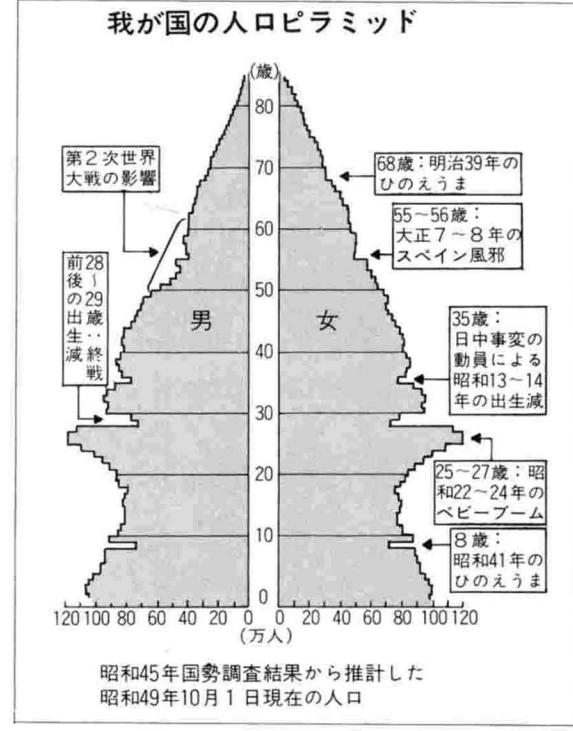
我が国の人口ピラミッド

(歳)
80
70
60
50
40
30
20
10
0

第2次世界大戦の影響

28〜29歳:終戦前後の出生減

男

女

68歳:明治39年のひのえうま

55〜56歳:大正7〜8年のスペイン風邪

35歳:日中事変の動員による昭和13〜14年の出生減

25〜27歳:昭和22〜24年のベビーブーム

8歳:昭和41年のひのえうま

120 100 80 60 40 20 0 0 20 40 60 80 100 120
(万人)

昭和45年国勢調査結果から推計した
昭和49年10月1日現在の人口